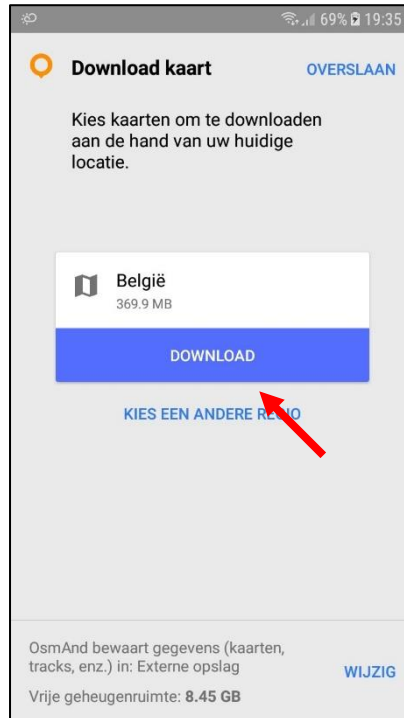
69% 19:35

Download kaart

OVERSLAAN

Kies kaarten om te downloaden aan de hand van uw huidige locatie.

België
369.9 MB

DOWNLOAD

KIES EEN ANDERE RE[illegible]IO

OsmAnd bewaart gegevens (kaarten, tracks, enz.) in: Externe opslag

WIJZIG

Vrije geheugenruimte: 8.45 GB